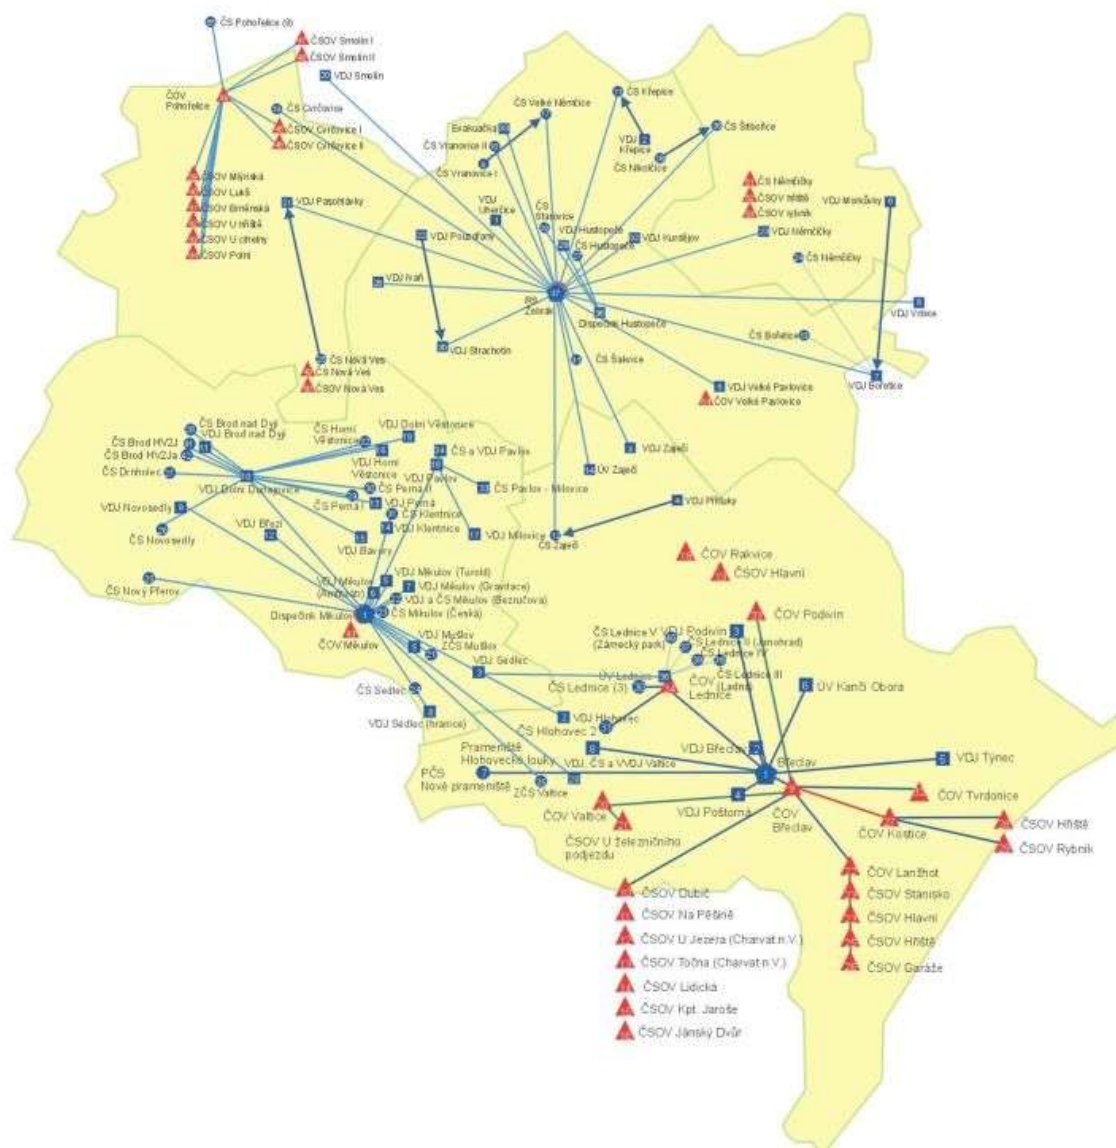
ČS Pohořelice (b)
ČSOV Smolín I
ČSOV Smolín II
VDJ Smolín
ČOV Pohořelice
ČS Cvrčovice
ČSOV Cvrčovice I
ČSOV Cvrčovice II
ČSOV Mlýnská
ČSOV Luků
ČSOV Brněnská
ČSOV U hřiště
ČSOV U cihelny
ČSOV Polní
VDJ Pasohlávky
ČS Velké Němčice
Evakuační
ČS Vranovice II
ČS Vranovice I
ČS Křepice
VDJ Křepice
ČS Nikolčice
ČS Šitbořice
ČS Němčičky
ČSOV hřiště
ČSOV rybník
VDJ Morkůvky
VDJ Uherčice
ČS Starovice
VDJ Hustopeče
ČS Hustopeče
VDJ Kurdějov
VDJ Němčičky
ČS Němčičky
VDJ Popice
VDJ Pouzdřany
VDJ Iváň
Želetice
Dispečink Hustopeče
VDJ Vrbice
ČS Bořetice
VDJ Bořetice
VDJ Strachotín
ČS Šakvice
ČS Nová Ves
ČS Nová Ves
ČSOV Nová Ves
VDJ Velké Pavlovice
ČOV Velké Pavlovice
ČS Brod nad Dyjí
VDJ Brod nad Dyjí
ČS Horní Věstonice
VDJ Dolní Věstonice
ČS Brod HV2J
ČS Brod HV2Ja
ČS a VDJ Pavlov
ČS Drnholec
VDJ Horní Věstonice
VDJ Pavlov
VDJ Zaječí
ÚV Zaječí
VDJ Dolní Dunajovice
ČS Perná II
ČS Pavlov - Milovice
VDJ Novosedly
ČS Perná I
VDJ Perná
ČS Klentnice
VDJ Přítluky
VDJ Březí
VDJ Klentnice
ČS Novosedly
VDJ Bavory
VDJ Milovice
ČS Zaječí
VDJ Mikulov (Turold)
ČOV Rakvice
ČSOV Hlavní
ČS Nový Přerov
VDJ Mikulov (Ambrož)
VDJ Mikulov (Grantace)
VDJ a ČS Mikulov (Bezručova)
ČS Mikulov (Česká)
Dispečink Mikulov
ČOV Podivín
ČOV Mikulov
VDJ Mušlov
ZČS Mušlov
ČS Lednice V VDJ Podivín
(Zámecký park)
ČS Lednice II (Janohrad)
ČS Lednice IV
VDJ Sedlec
ÚV Lednice
ČS Lednice III (Lednice)
ČOV Lednice
ČS Lednice (3)
ÚV Kančí Obora
ČS Sedlec
VDJ Sedlec (hranice)
VDJ Hlohovec
ČS Hlohovec 2
Prameniště Hlohovecké louky
VDJ Břeclav
VDJ Týnec
Břeclav
VDJ, ČS a VVDJ Valtice
PČS Nové prameniště
ZČS Valtice
ČOV Tvrdonice
VDJ Poštorná
ČOV Valtice
ČOV Břeclav
ČOV Kostice
ČSOV Hřiště
ČSOV Rybník
ČSOV U železničního podjezdu
ČOV Lanžhot
ČSOV Stanisko
ČSOV Hlavní
ČSOV Hřiště
ČSOV Garáže
ČSOV Dubič
ČSOV Na Pěšině
ČSOV U Jezera (Charvat n.V.)
ČSOV Točna (Charvat n.V.)
ČSOV Lidická
ČSOV Kpt. Jaroše
ČSOV Jánský Dvůr